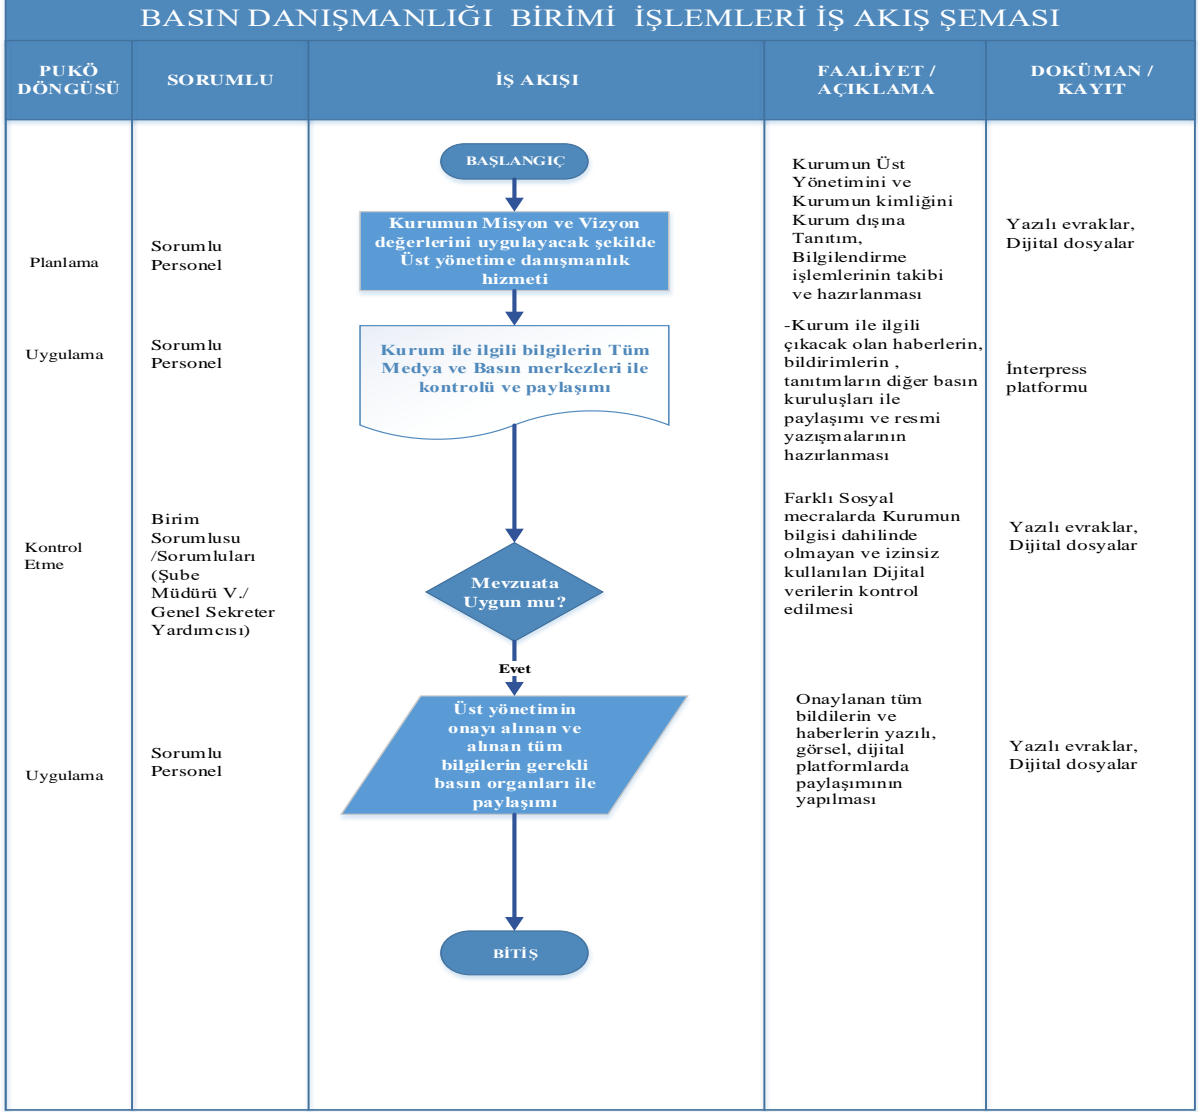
BASIN DANIŞMANLIĞI BİRİMİ İŞLEMLERİ İŞ AKIŞ ŞEMASI

| PUKÖ DÖNGÜSÜ | SORUMLU | İŞ AKIŞI | FAALİYET / AÇIKLAMA | DOKÜMAN / KAYIT |
|---|---|---|---|---|
| Planlama | Sorumlu Personel | BAŞLANGIÇ<br>Kurumun Misyon ve Vizyon değerlerini uygulayacak şekilde Üst yönetime danışmanlık hizmeti | Kurumun Üst Yönetimini ve Kurumun kimliğini Kurum dışına Tanıtım, Bilgilendirme işlemlerinin takibi ve hazırlanması | Yazılı evraklar, Dijital dosyalar |
| Uygulama | Sorumlu Personel | Kurum ile ilgili bilgilerin Tüm Medya ve Basın merkezleri ile kontrolü ve paylaşımı | -Kurum ile ilgili çıkacak olan haberlerin, bildirimlerin , tanıtımların diğer basın kuruluşları ile paylaşımı ve resmi yazışmalarının hazırlanması | İnterpress platformu |
| Kontrol Etme | Birim Sorumlusu /Sorumluları (Şube Müdürü V./ Genel Sekreter Yardımcısı) | Mevzuata Uygun mu? | Farklı Sosyal mecralarda Kurumun bilgisi dahilinde olmayan ve izinsiz kullanılan Dijital verilerin kontrol edilmesi | Yazılı evraklar, Dijital dosyalar |
| Uygulama | Sorumlu Personel | Evet<br>Üst yönetimin onayı alınan ve alınan tüm bilgilerin gerekli basın organları ile paylaşımı<br>BİTİŞ | Onaylanan tüm bildilerin ve haberlerin yazılı, görsel, dijital platformlarda paylaşımının yapılması | Yazılı evraklar, Dijital dosyalar |